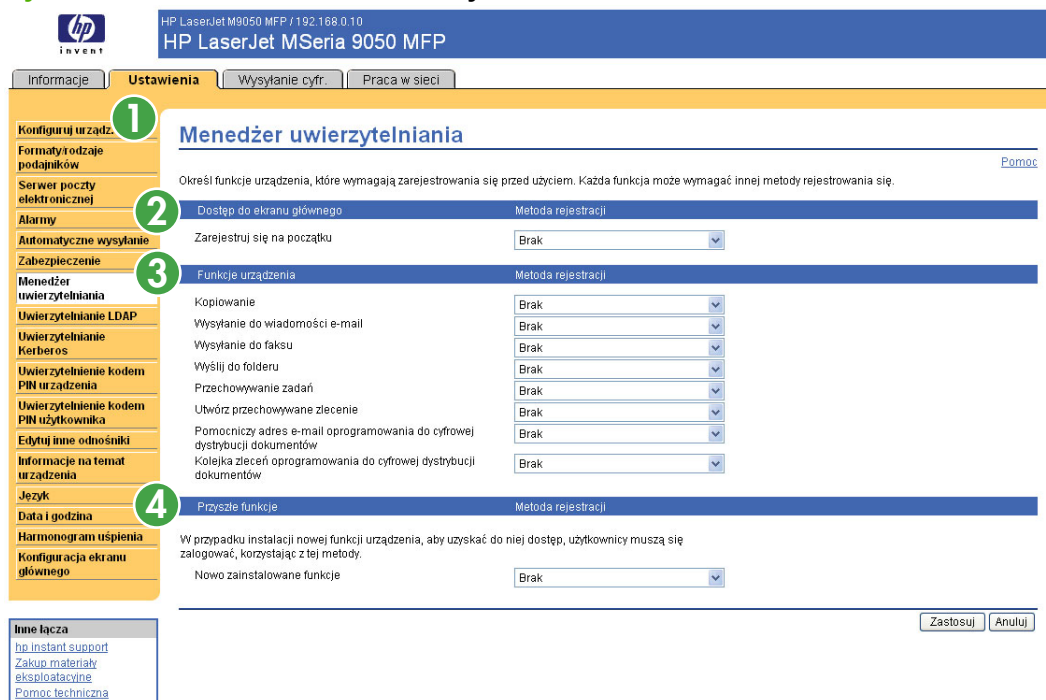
hp
invent

HP LaserJet M9050 MFP / 192.168.0.10
HP LaserJet MSeria 9050 MFP

Informacje | Ustawienia | Wysyłanie cyfr. | Praca w sieci

1
Konfiguruj urządz.
Formaty/rodzaje podajników
Serwer poczty elektronicznej
Alarmy
Automatyczne wysyłanie
Zabezpieczenie
Menedżer uwierzytelniania
Uwierzytelnianie LDAP
Uwierzytelnianie Kerberos
Uwierzytelnienie kodem PIN urządzenia
Uwierzytelnienie kodem PIN użytkownika
Edytuj inne odnośniki
Informacje na temat urządzenia
Język
Data i godzina
Harmonogram uśpienia
Konfiguracja ekranu głównego

Inne łącza
hp instant support
Zakup materiały eksploatacyjne
Pomoc techniczna

Menedżer uwierzytelniania

Pomoc

Określ funkcje urządzenia, które wymagają zarejestrowania się przed użyciem. Każda funkcja może wymagać innej metody rejestrowania się.

2
| Dostęp do ekranu głównego | Metoda rejestracji |
|---|---|
| Zarejestruj się na początku | Brak |

3
| Funkcje urządzenia | Metoda rejestracji |
|---|---|
| Kopiowanie | Brak |
| Wysyłanie do wiadomości e-mail | Brak |
| Wysyłanie do faksu | Brak |
| Wyślij do folderu | Brak |
| Przechowywanie zadań | Brak |
| Utwórz przechowywane zlecenie | Brak |
| Pomocniczy adres e-mail oprogramowania do cyfrowej dystrybucji dokumentów | Brak |
| Kolejka zleceń oprogramowania do cyfrowej dystrybucji dokumentów | Brak |

4
| Przyszłe funkcje | Metoda rejestracji |
|---|---|

W przypadku instalacji nowej funkcji urządzenia, aby uzyskać do niej dostęp, użytkownicy muszą się zalogować, korzystając z tej metody.

Nowo zainstalowane funkcje | Brak

Zastosuj | Anuluj